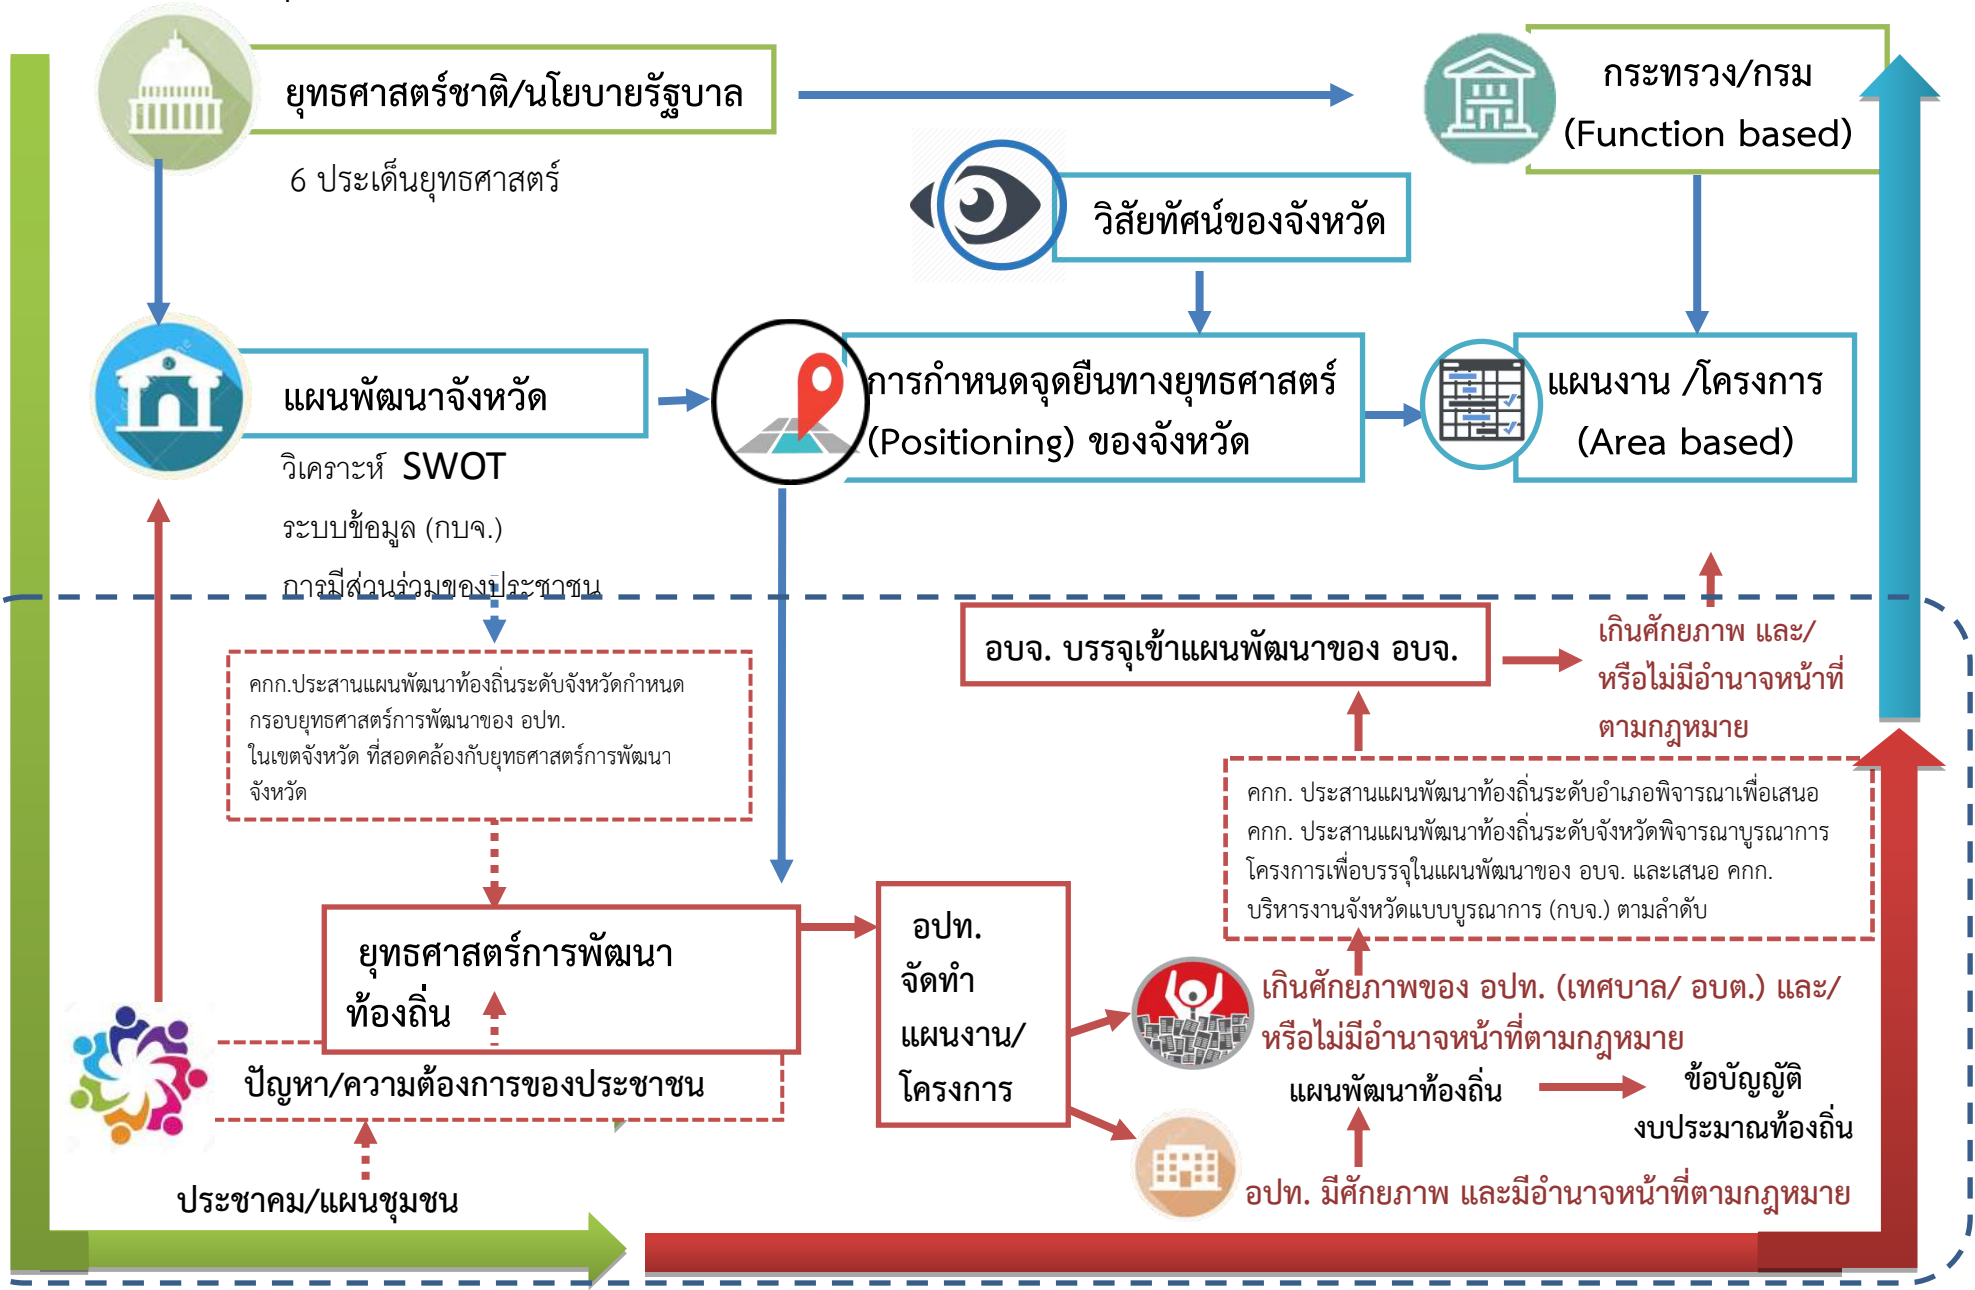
ยุทธศาสตร์ชาติ/นโยบายรัฐบาล

6 ประเด็นยุทธศาสตร์

กระทรวง/กรม
(Function based)

วิสัยทัศน์ของจังหวัด

แผนพัฒนาจังหวัด

วิเคราะห์ SWOT

ระบบข้อมูล (กบจ.)

การมีส่วนร่วมของประชาชน

การกำหนดจุดยืนทางยุทธศาสตร์
(Positioning) ของจังหวัด

แผนงาน /โครงการ
(Area based)

อบจ. บรรจุเข้าแผนพัฒนาของ อบจ.

เกินศักยภาพ และ/
หรือไม่มีอำนาจหน้าที่
ตามกฎหมาย

คกก.ประสานแผนพัฒนาท้องถิ่นระดับจังหวัดกำหนดกรอบยุทธศาสตร์การพัฒนาของ อปท.
ในเขตจังหวัด ที่สอดคล้องกับยุทธศาสตร์การพัฒนาจังหวัด

คกก. ประสานแผนพัฒนาท้องถิ่นระดับอำเภอพิจารณาเพื่อเสนอ
คกก. ประสานแผนพัฒนาท้องถิ่นระดับจังหวัดพิจารณาบูรณาการ
โครงการเพื่อบรรจุในแผนพัฒนาของ อบจ. และเสนอ คกก.
บริหารงานจังหวัดแบบบูรณาการ (กบจ.) ตามลำดับ

ยุทธศาสตร์การพัฒนา
ท้องถิ่น

อปท.
จัดทำ
แผนงาน/
โครงการ

เกินศักยภาพของ อปท. (เทศบาล/ อบต.) และ/
หรือไม่มีอำนาจหน้าที่ตามกฎหมาย

แผนพัฒนาท้องถิ่น

ข้อบัญญัติ
งบประมาณท้องถิ่น

ปัญหา/ความต้องการของประชาชน

ประชาคม/แผนชุมชน

อปท. มีศักยภาพ และมีอำนาจหน้าที่ตามกฎหมาย